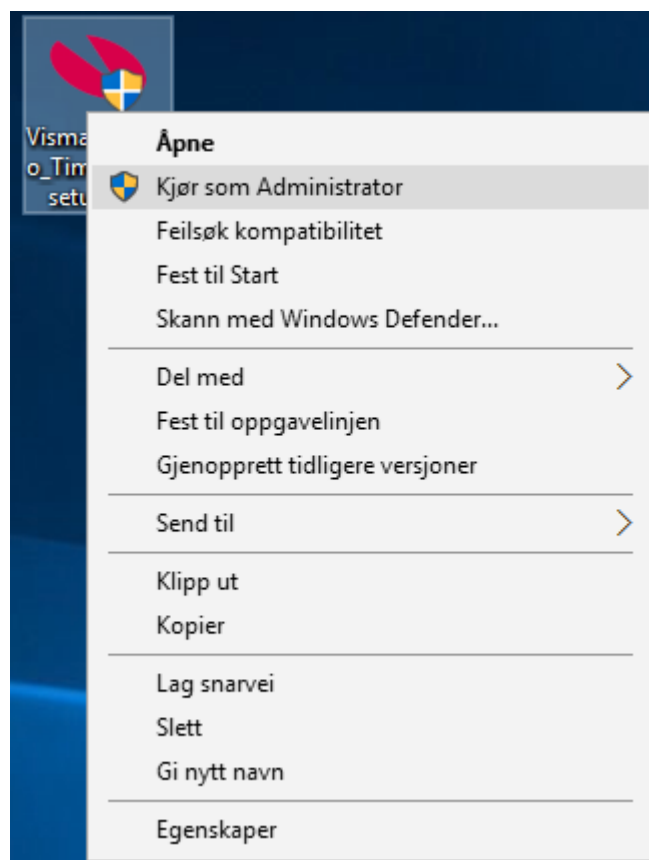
Visma
o_Tim
setu

Åpne
Kjør som Administrator
Feilsøk kompatibilitet
Fest til Start
Skann med Windows Defender...

Del med
Fest til oppgavelinjen
Gjenopprett tidligere versjoner

Send til

Klipp ut
Kopier

Lag snarvei
Slett
Gi nytt navn

Egenskaper